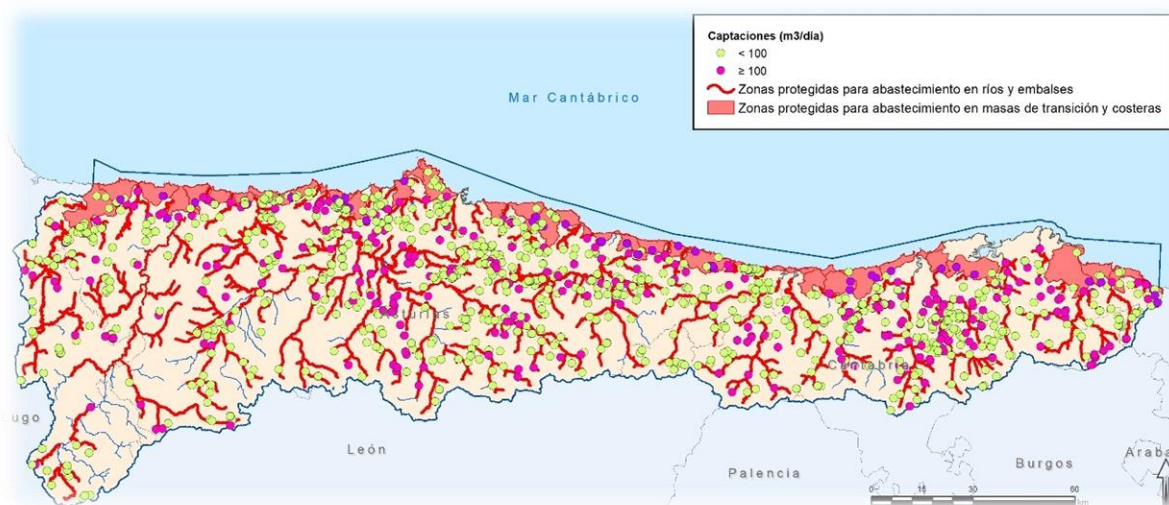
Captaciones (m3/día)
< 100
≥ 100
Zonas protegidas para abastecimiento en ríos y embalses
Zonas protegidas para abastecimiento en masas de transición y costeras

Mar Cantábrico

Asturias

Cantabria

ugo

León

Palencia

Burgos

Araba

0 15 30 60 km